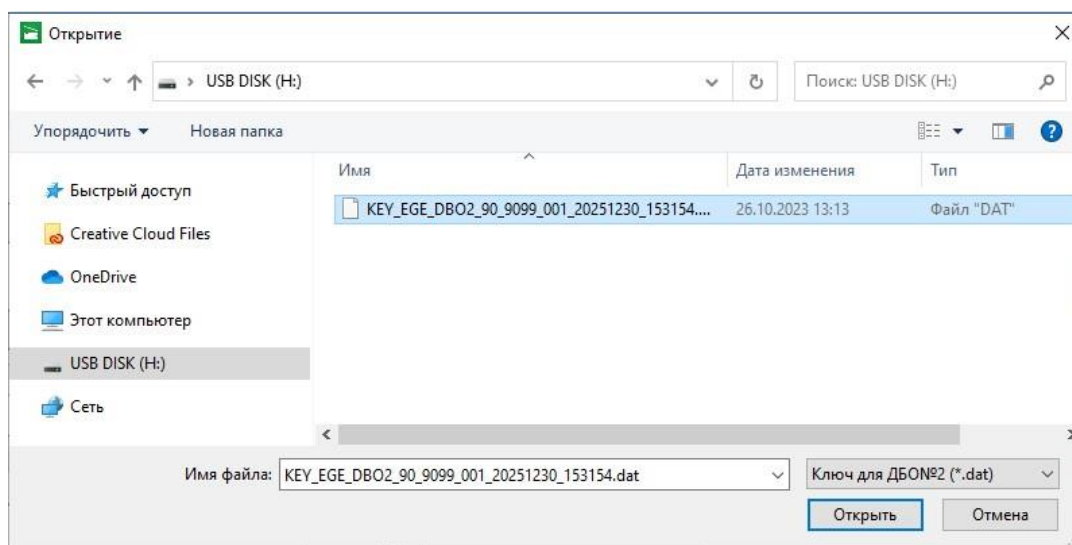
Открытие

USB DISK (H:)

Поиск: USB DISK (H:)

Упорядочить ▾ Новая папка

Быстрый доступ
Creative Cloud Files
OneDrive
Этот компьютер
USB DISK (H:)
Сеть

| Имя | Дата изменения | Тип |
|---|---|---|
| KEY_EGE_DBO2_90_9099_001_20251230_153154.... | 26.10.2023 13:13 | Файл "DAT" |

Имя файла: KEY_EGE_DBO2_90_9099_001_20251230_153154.dat

Ключ для ДБО№2 (*.dat)

Открыть

Отмена